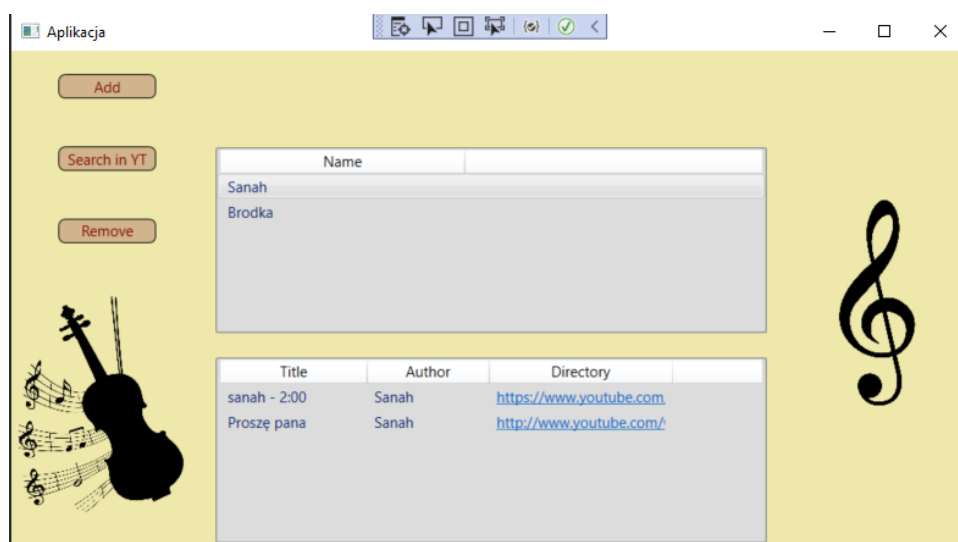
Aplikacja

Add

Search in YT

Remove

| Name | |
|---|---|
| Sanah | |
| Brodka | |

| Title | Author | Directory |
|---|---|---|
| sanah - 2:00 | Sanah | https://www.youtube.com |
| Proszę pana | Sanah | http://www.youtube.com/ |